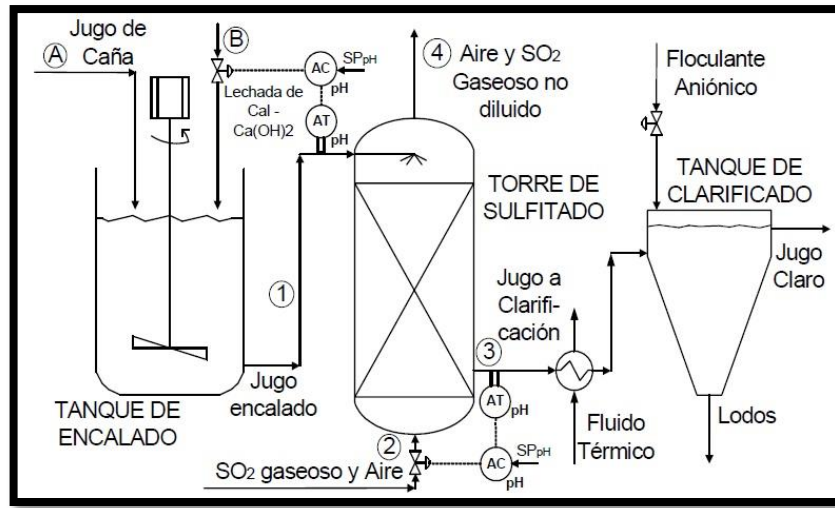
Jugo de Caña

A

B

Lechada de Cal - Ca(OH)2

AC

$SP_{pH}$

pH

AT

pH

4 Aire y $SO_2$ Gaseoso no diluido

Floculante Aniónico

TORRE DE SULFITADO

TANQUE DE CLARIFICADO

Jugo Claro

1

Jugo a Clarificación

3

AT

pH

Jugo encalado

TANQUE DE ENCALADO

2

$SO_2$ gaseoso y Aire

AC

$SP_{pH}$

pH

Fluido Térmico

Lodos